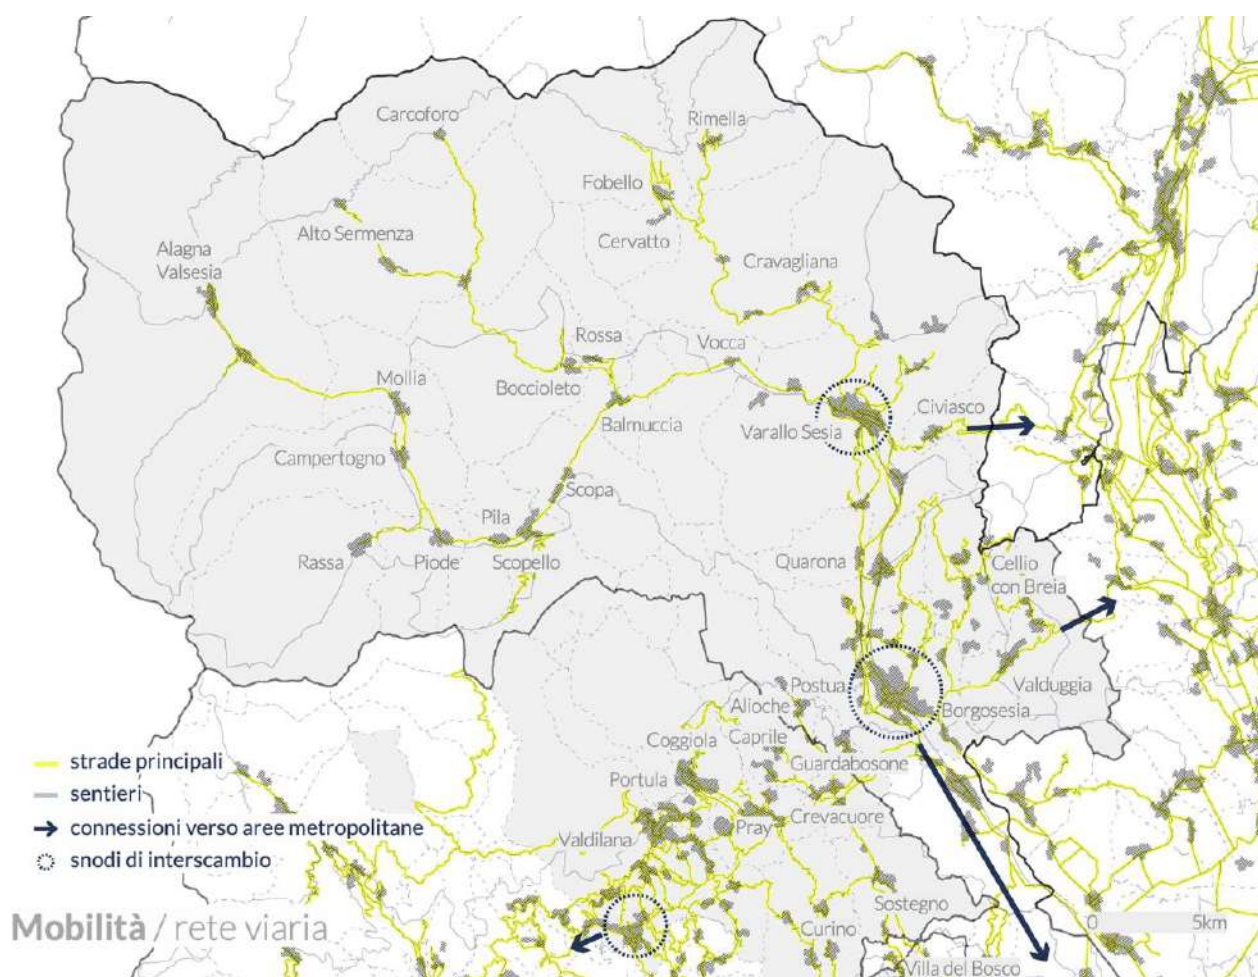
Carcoforo
Rimella
Fobello
Alto Sermenza
Cervatto
Alagna Valsesia
Cravagliana
Rossa
Vocca
Mollia
Boccioleto
Civiasco
Balmuccia
Varallo Sesia
Campertogno
Scopa
Pila
Rassa
Piode
Scopello
Quarona
Cellio con Breia
Postua
Valduggia
Alloche
Borgosesia
Coggiola
Caprile
Guardabosone
Portula
Pray
Crevacuore
Valdilana
Sostegno
Curino
Villa del Bosco
0
5km

strade principali
sentieri
connessioni verso aree metropolitane
snodi di interscambio

Mobilità / rete viaria